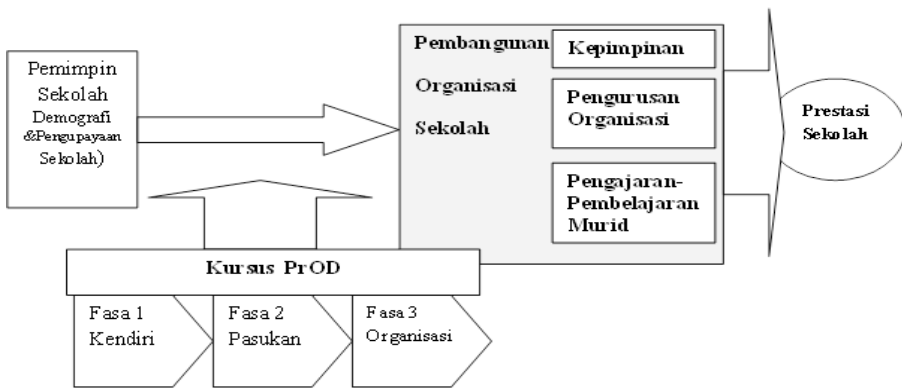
Pemimpin Sekolah Demografi &Pengupayaan Sekolah)

Pembangunan Organisasi Sekolah

Kepimpinan

Pengurusan Organisasi

Pengajaran-Pembelajaran Murid

Prestasi Sekolah

Kursus PrOD

Fasa 1 Kendiri

Fasa 2 Pasukan

Fasa 3 Organisasi